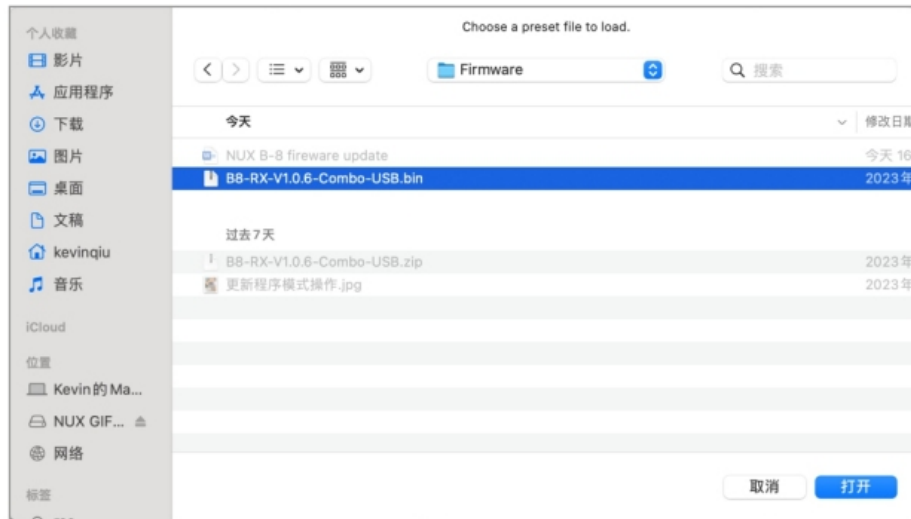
个人收藏
影片
应用程序
下载
图片
桌面
文稿
kevinqiu
音乐
iCloud
位置
Kevin的Ma...
NUX GIF...
网络
标签

Choose a preset file to load.

Firmware

搜索

今天
修改日期

NUX B-8 fireware update
今天 16
B8-RX-V1.0.6-Combo-USB.bin
2023年

过去7天
B8-RX-V1.0.6-Combo-USB.zip
2023年
更新程序模式操作.jpg
2023年

取消
打开